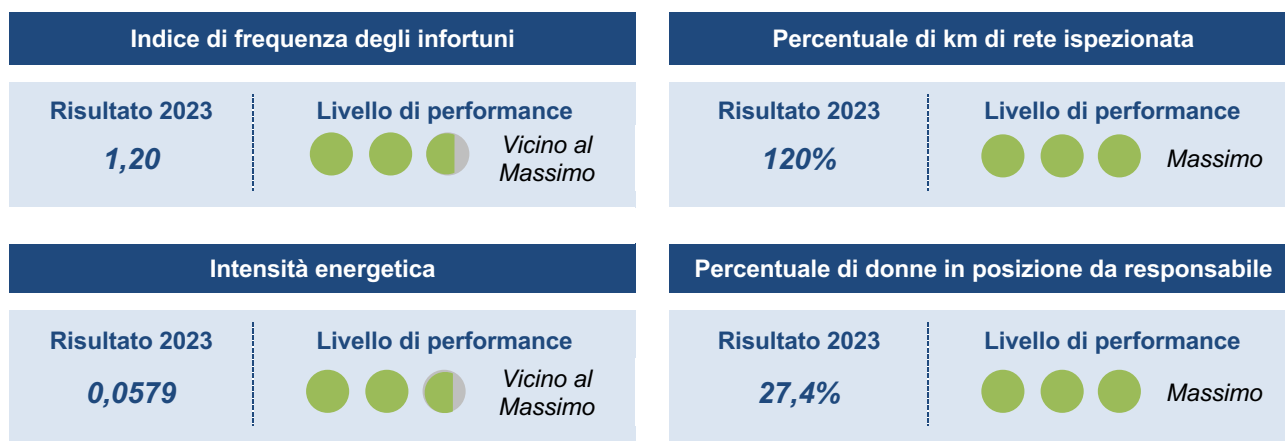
Indice di frequenza degli infortuni

Risultato 2023
1,20

Livello di performance
Vicino al Massimo

Percentuale di km di rete ispezionata

Risultato 2023
120%

Livello di performance
Massimo

Intensità energetica

Risultato 2023
0,0579

Livello di performance
Vicino al Massimo

Percentuale di donne in posizione da responsabile

Risultato 2023
27,4%

Livello di performance
Massimo